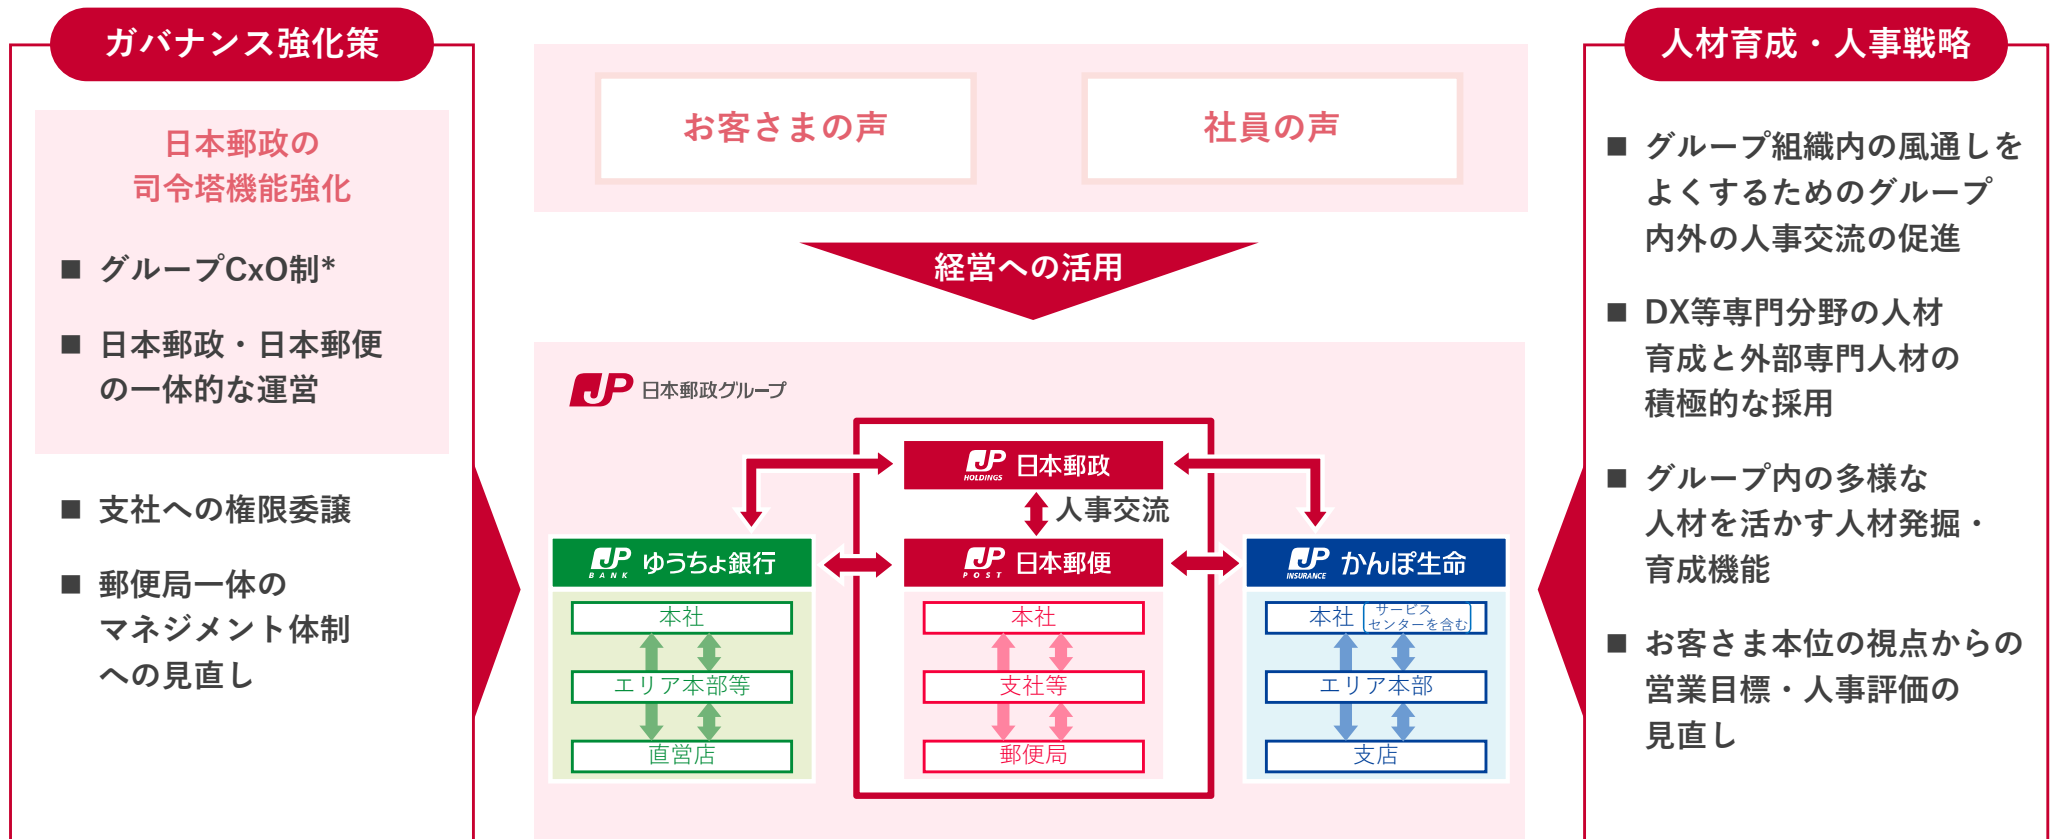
ガバナンス強化策

日本郵政の司令塔機能強化

■ グループCxO制*

■ 日本郵政・日本郵便の一体的な運営

■ 支社への権限委譲

■ 郵便局一体のマネジメント体制への見直し

お客さまの声

社員の声

経営への活用

JP 日本郵政グループ

JP HOLDINGS 日本郵政

人事交流

JP BANK ゆうちょ銀行

本社

エリア本部等

直営店

JP POST 日本郵便

本社

支社等

郵便局

JP INSURANCE かんぽ生命

本社 サービスセンターを含む

エリア本部

支店

人材育成・人事戦略

■ グループ組織内の風通しをよくするためのグループ内外の人事交流の促進

■ DX等専門分野の人材育成と外部専門人材の積極的な採用

■ グループ内の多様な人材を活かす人材発掘・育成機能

■ お客さま本位の視点からの営業目標・人事評価の見直し